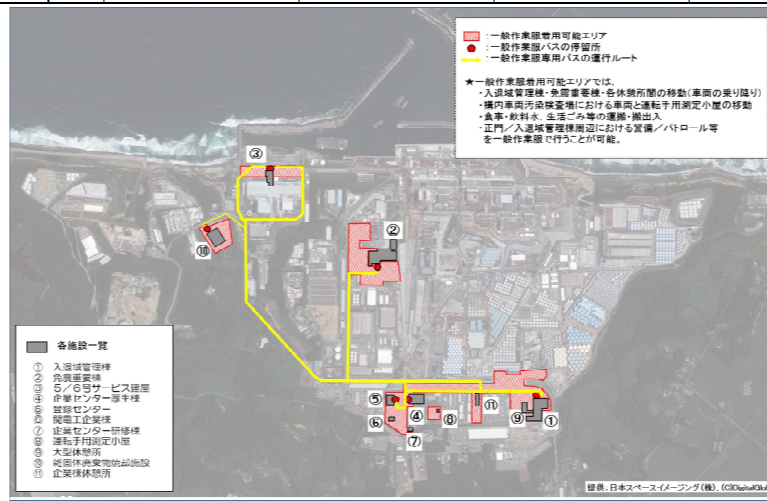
：一般作業服着用可能エリア
：一般作業服バスの停留所
：一般作業服専用バスの運行ルート

★一般作業服着用可能エリアでは、
・入退域管理棟・免震重要棟・各休憩所間の移動（車両の乗り降り）
・構内車両汚染検査場における車両と運転手用測定小屋の移動
・食事・飲料水、生活ごみ等の運搬・搬出入
・正門／入退域管理棟周辺における警備／パトロール等
を一般作業服で行うことが可能。

③
②
⑩
⑤
④
⑥
⑦
⑧
⑪
⑨
①

各施設一覧
① 入退域管理棟
② 免震重要棟
③ 5／6号サービス建屋
④ 企業センター厚生棟
⑤ 警備センター
⑥ 関電工企業棟
⑦ 企業センター研修棟
⑧ 運転手用測定小屋
⑨ 大型休憩所
⑩ 給食休息等防護設
⑪ 企業棟休憩所

提供：日本スペースイメージング(株)、(C)DigitalGlobe